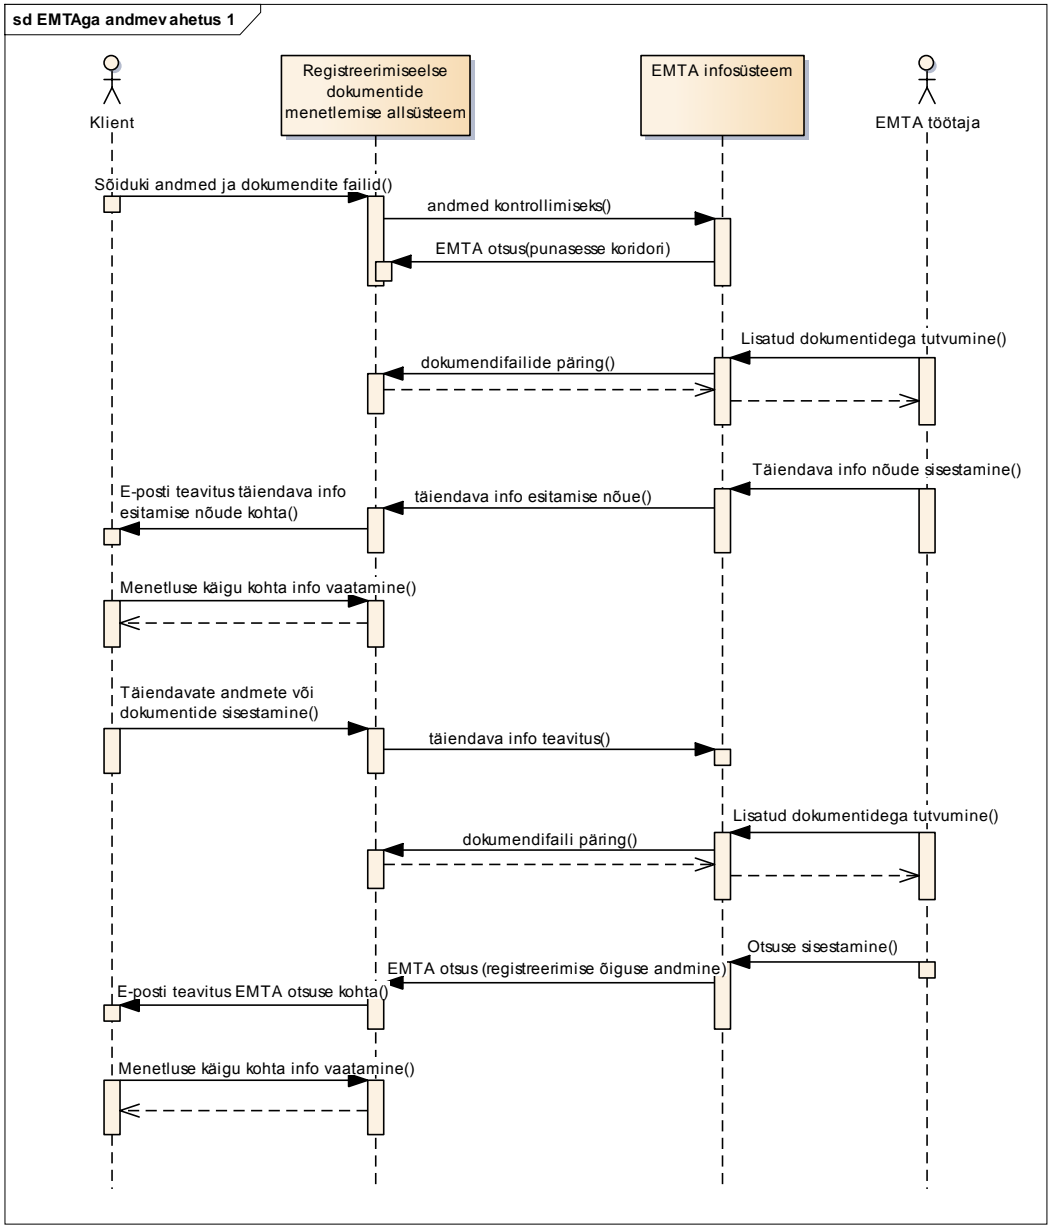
sd EMTAga andmevahetus 1

Klient

Registreerimiseelse dokumentide menetlemise allsüsteem

EMTA infosüsteem

EMTA töötaja

Sõiduki andmed ja dokumendite failid()

andmed kontrollimiseks()

EMTA otsus(punasesse koridori)

Lisatud dokumentidega tutvumine()

dokumendifailide päring()

Täiendava info nõude sisestamine()

E-posti teavitus täiendava info esitamise nõude kohta()

täiendava info esitamise nõue()

Menetluse käigu kohta info vaatamine()

Täiendavate andmete või dokumentide sisestamine()

täiendava info teavitus()

Lisatud dokumentidega tutvumine()

dokumendifaili päring()

Otsuse sisestamine()

EMTA otsus (registreerimise õiguse andmine)

E-posti teavitus EMTA otsuse kohta()

Menetluse käigu kohta info vaatamine()